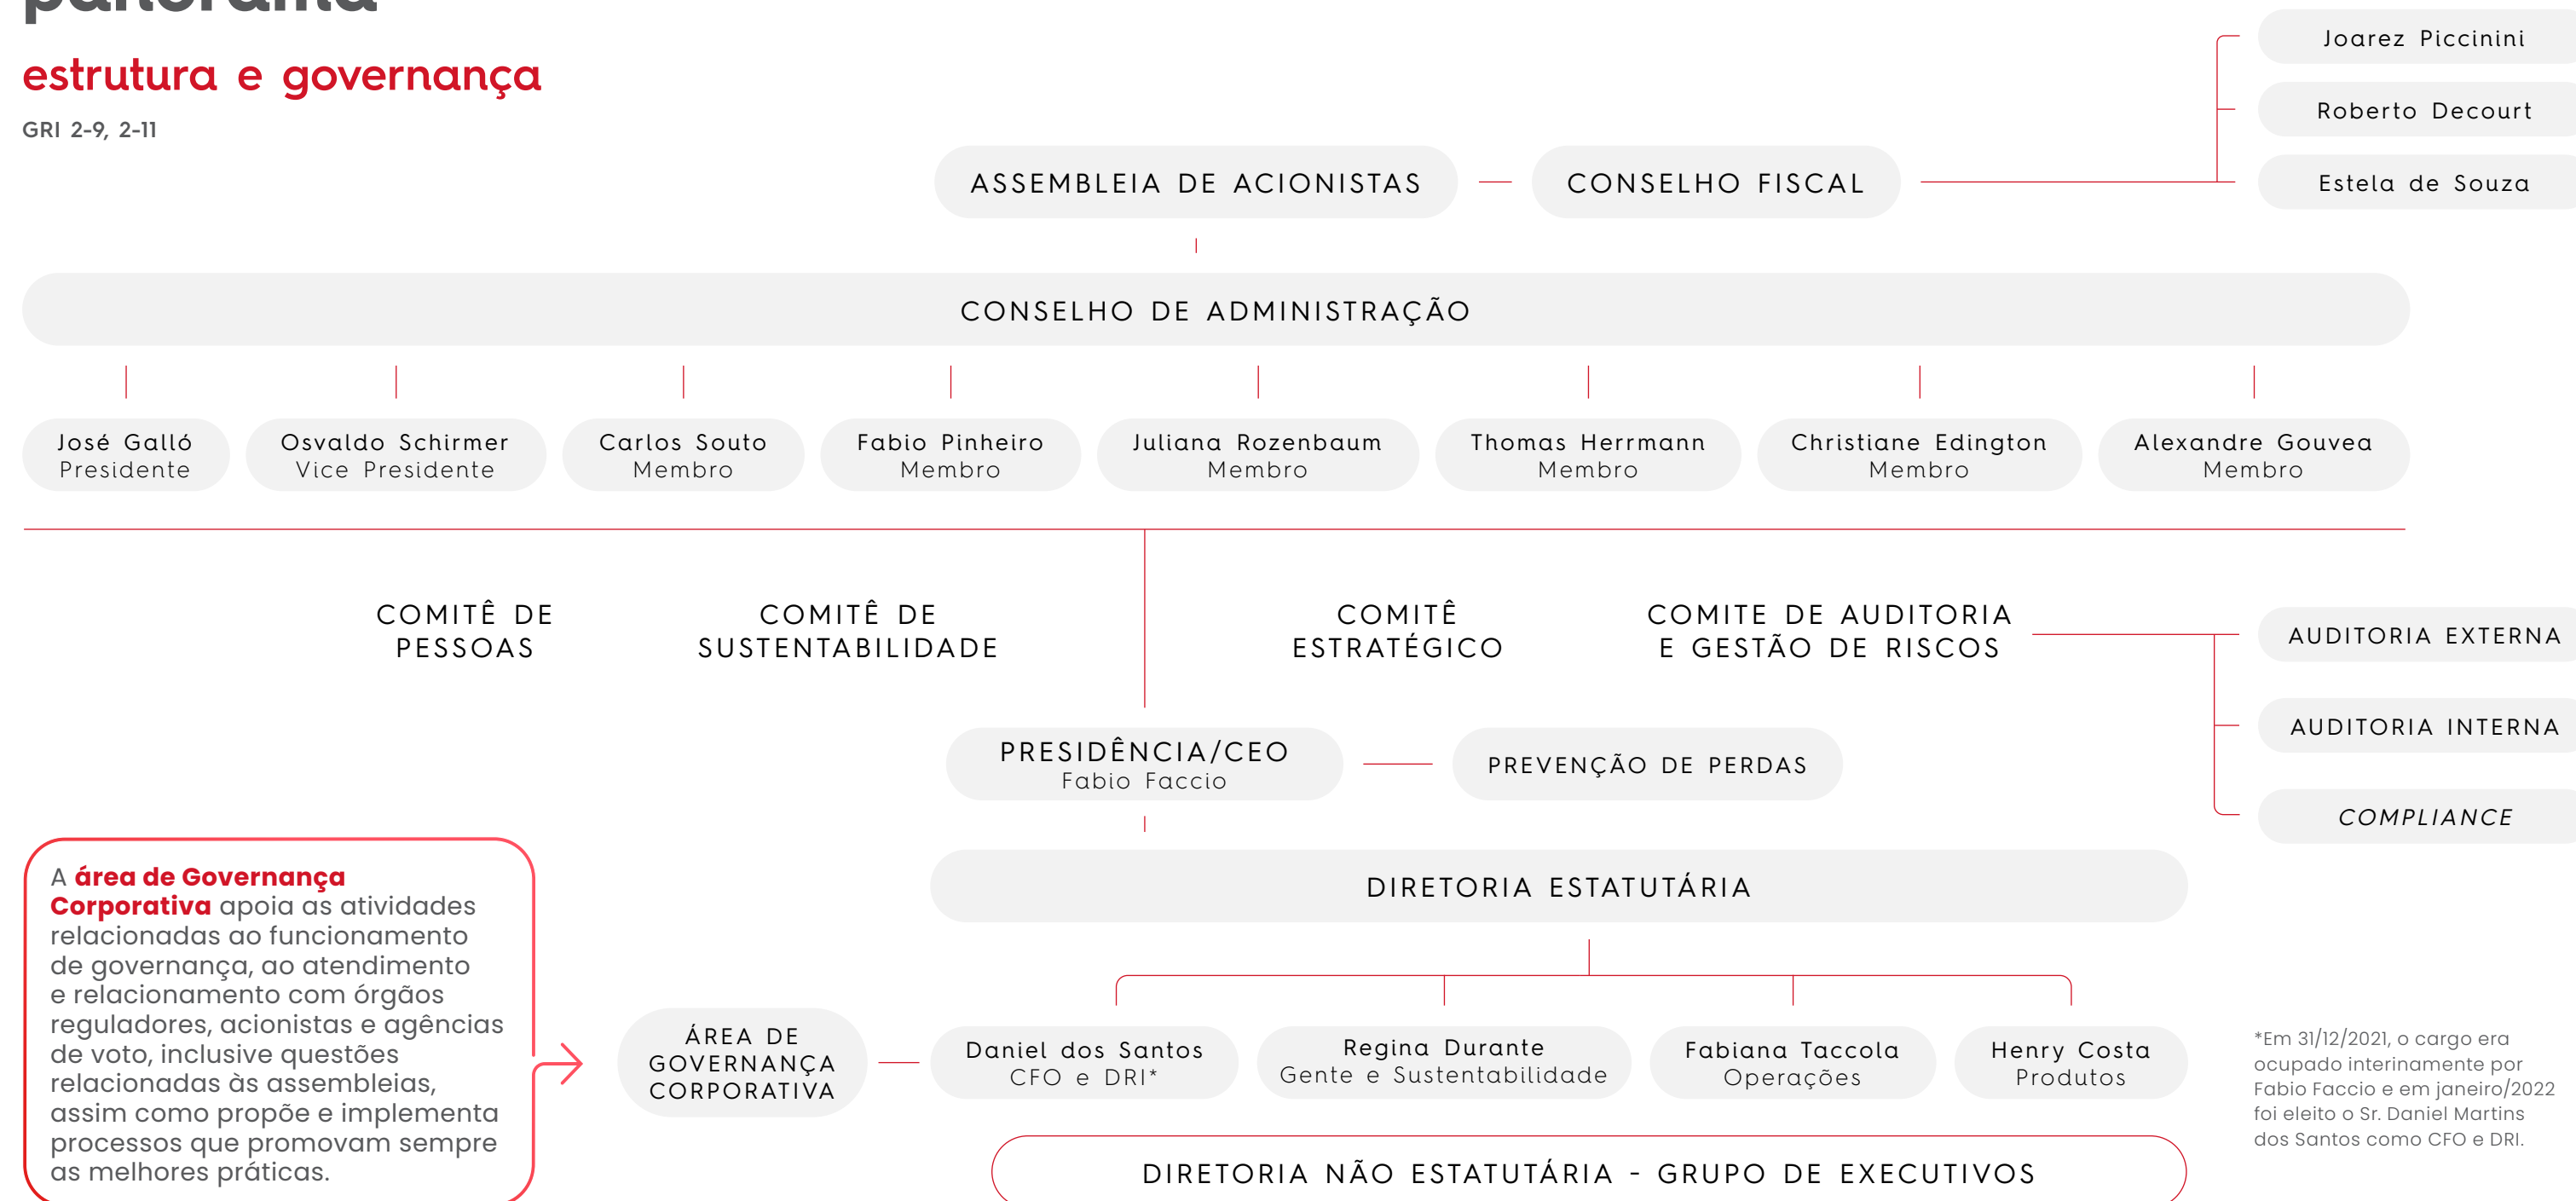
estrutura e governança

GRI 2-9, 2-11

ASSEMBLEIA DE ACIONISTAS

CONSELHO FISCAL

Joarez Piccinini

Roberto Decourt

Estela de Souza

CONSELHO DE ADMINISTRAÇÃO

José Galló
Presidente

Osvaldo Schirmer
Vice Presidente

Carlos Souto
Membro

Fabio Pinheiro
Membro

Juliana Rozenbaum
Membro

Thomas Herrmann
Membro

Christiane Edington
Membro

Alexandre Gouvea
Membro

COMITÊ DE PESSOAS

COMITÊ DE SUSTENTABILIDADE

COMITÊ ESTRATÉGICO

COMITE DE AUDITORIA E GESTÃO DE RISCOS

AUDITORIA EXTERNA

AUDITORIA INTERNA

COMPLIANCE

PRESIDÊNCIA/CEO
Fabio Faccio

PREVENÇÃO DE PERDAS

DIRETORIA ESTATUTÁRIA

A área de Governança Corporativa apoia as atividades relacionadas ao funcionamento de governança, ao atendimento e relacionamento com órgãos reguladores, acionistas e agências de voto, inclusive questões relacionadas às assembleias, assim como propõe e implementa processos que promovam sempre as melhores práticas.

ÁREA DE GOVERNANÇA CORPORATIVA

Daniel dos Santos
CFO e DRI*

Regina Durante
Gente e Sustentabilidade

Fabiana Taccola
Operações

Henry Costa
Produtos

*Em 31/12/2021, o cargo era ocupado interinamente por Fabio Faccio e em janeiro/2022 foi eleito o Sr. Daniel Martins dos Santos como CFO e DRI.

DIRETORIA NÃO ESTATUTÁRIA - GRUPO DE EXECUTIVOS